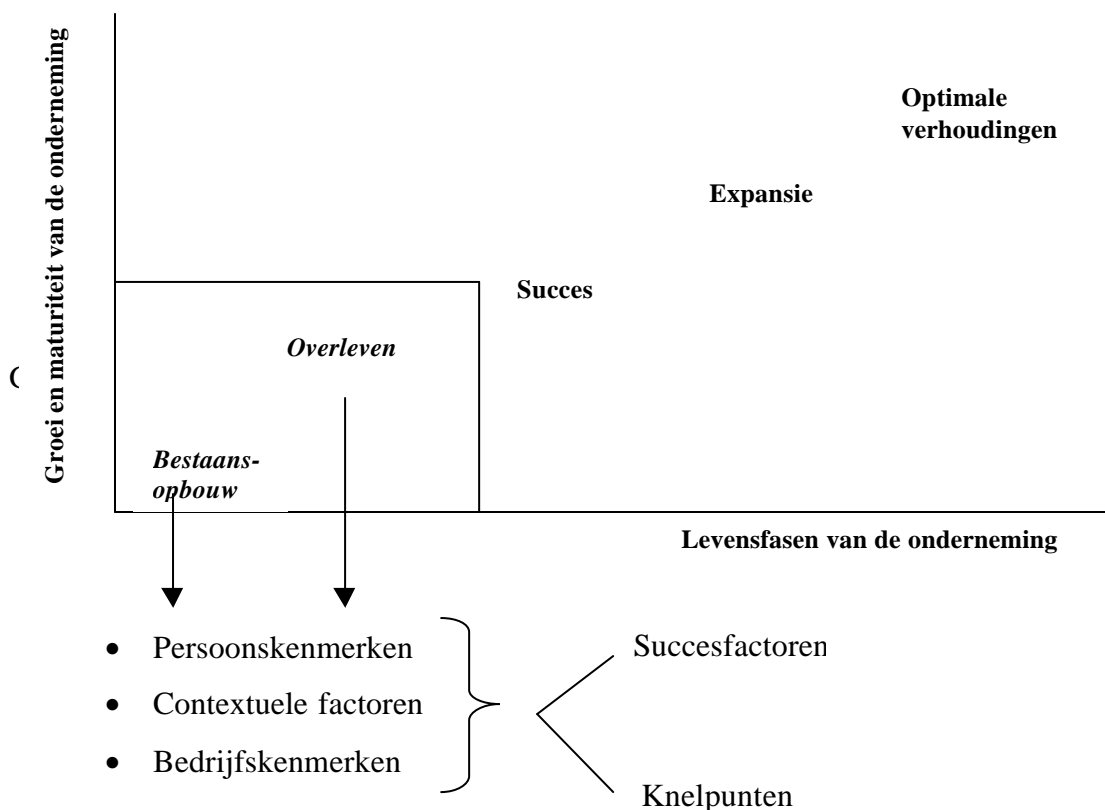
Groei en maturiteit van de onderneming

Optimale verhoudingen

Expansie

Succes

Overleven

Bestaansopbouw

Levensfasen van de onderneming

- Persoonskenmerken
- Contextuele factoren
- Bedrijfskenmerken

Succesfactoren

Knelpunten